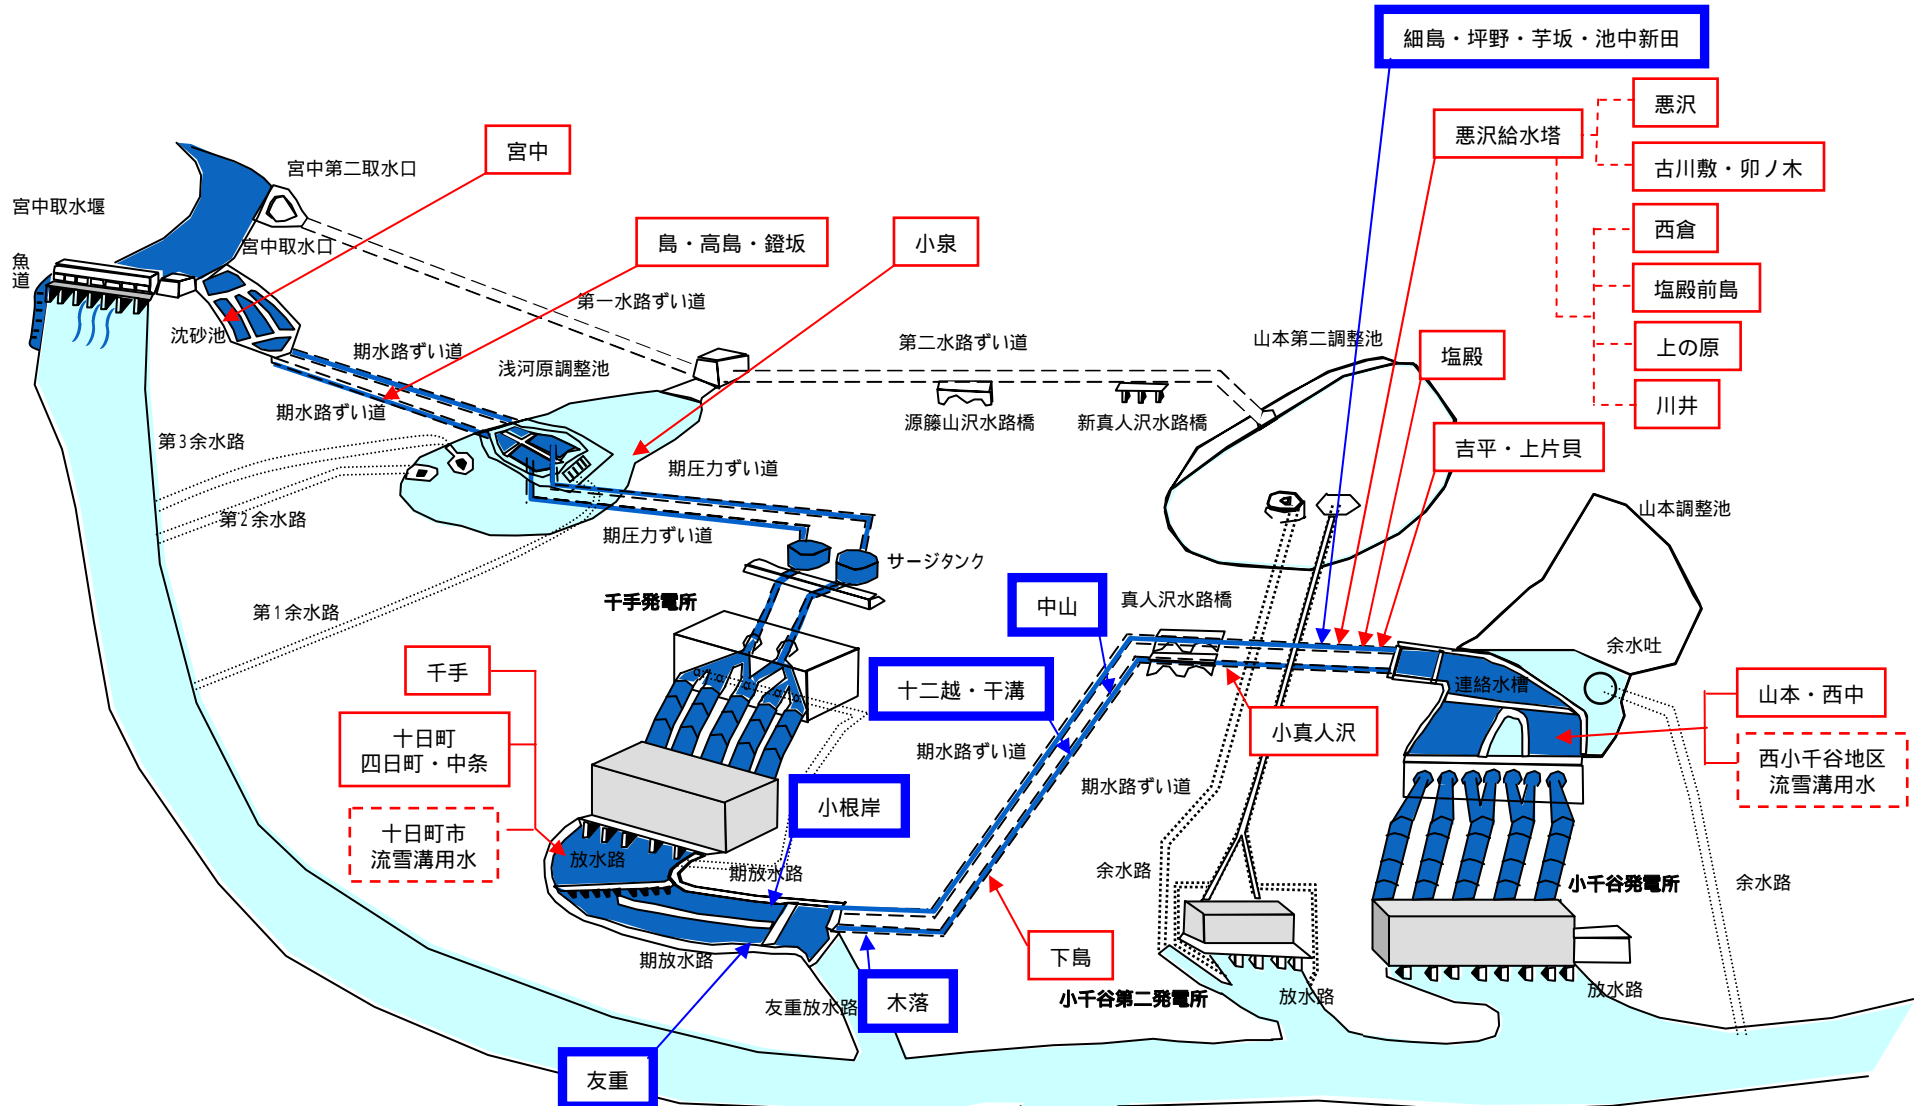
細島・坪野・芋坂・池中新田

悪沢
悪沢給水塔
古川敷・卯ノ木
西倉
塩殿前島
上の原
川井
塩殿
吉平・上片貝

宮中
宮中第二取水口
宮中取水堰
魚道
宮中取水口
沈砂池
島・高島・鐙坂
小泉
第一水路ずい道
期水路ずい道
浅河原調整池
第二水路ずい道
山本第二調整池
期水路ずい道
第3余水路
源籐山沢水路橋
新真人沢水路橋
期圧力ずい道
第2余水路
期圧力ずい道
サージタンク
山本調整池
第1余水路
千手発電所
中山
真人沢水路橋
余水吐
千手
十二越・干溝
連絡水槽
山本・西中
十日町
四日町・中条
期水路ずい道
小真人沢
西小千谷地区
流雪溝用水
期水路ずい道
小根岸
十日町市
流雪溝用水
放水路
期放水路
余水路
小千谷発電所
余水路
期放水路
下島
友重放水路
木落
小千谷第二発電所
放水路
放水路
友重